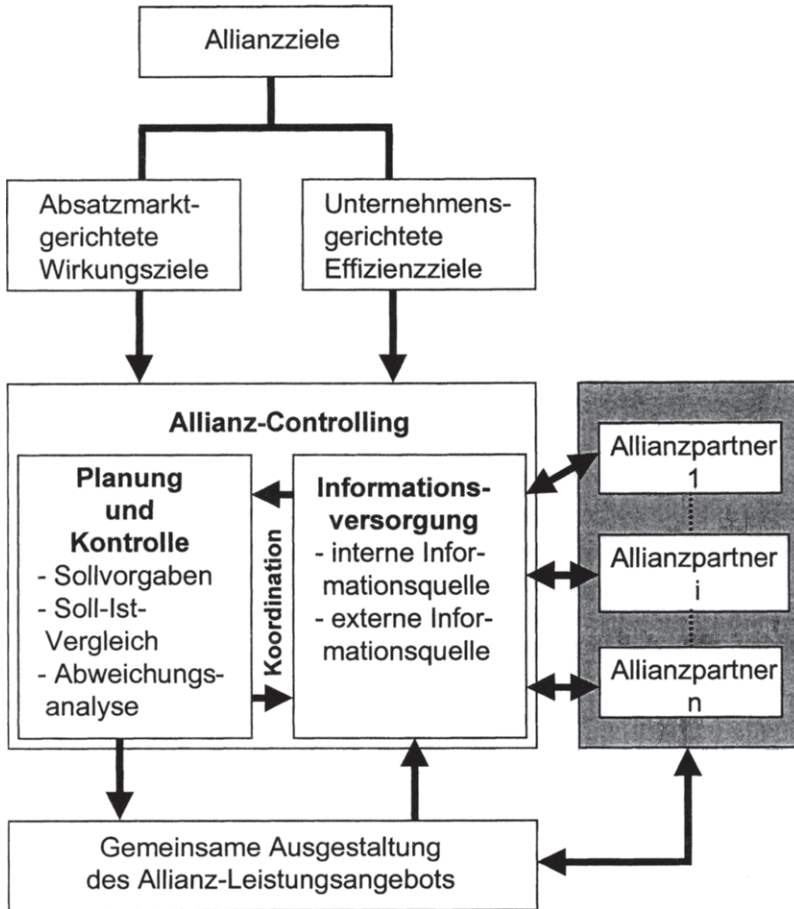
Allianzziele

Absatzmarktgerichtete Wirkungsziele

Unternehmensgerichtete Effizienzziele

Allianz-Controlling

Planung und Kontrolle
- Sollvorgaben
- Soll-Ist-Vergleich
- Abweichungsanalyse

Koordination

Informationsversorgung
- interne Informationsquelle
- externe Informationsquelle

Allianzpartner 1

Allianzpartner i

Allianzpartner n

Gemeinsame Ausgestaltung des Allianz-Leistungsangebots